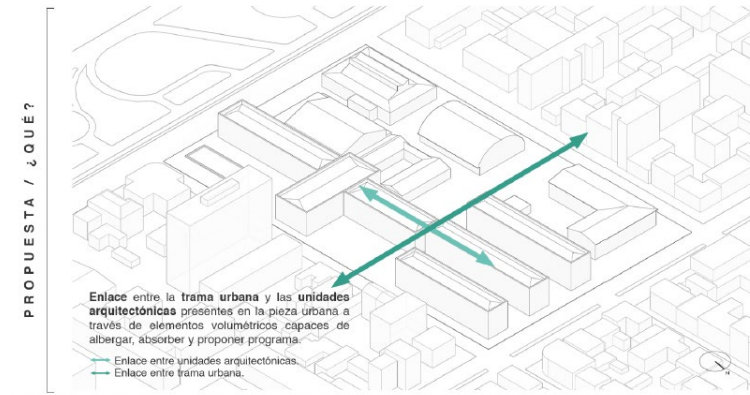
PROPUESTA / ¿QUÉ?

**Enlace** entre la **trama urbana** y las **unidades arquitectónicas** presentes en la pieza urbana a través de elementos volumétricos capaces de albergar, absorber y proponer programa.

Enlace entre unidades arquitectónicas.
Enlace entre trama urbana.

N